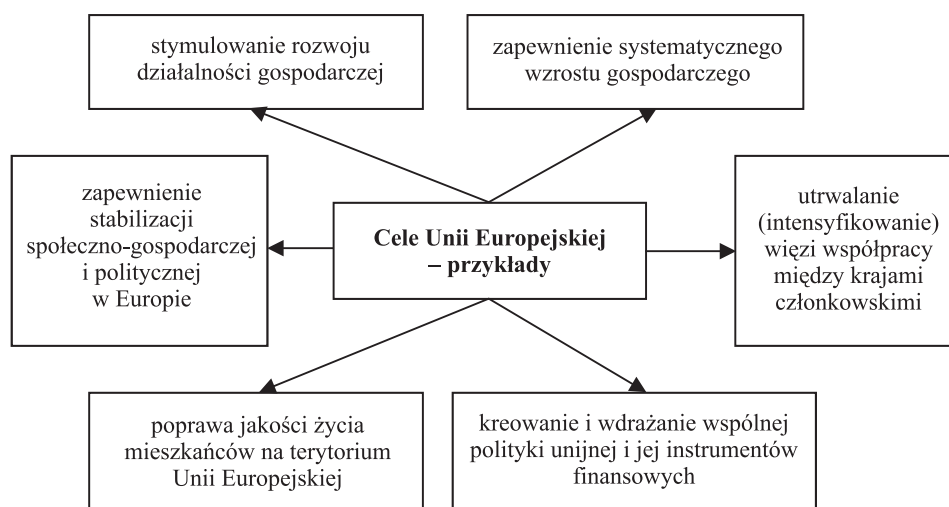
stymulowanie rozwoju działalności gospodarczej

zapewnienie systematycznego wzrostu gospodarczego

zapewnienie stabilizacji społeczno-gospodarczej i politycznej w Europie

**Cele Unii Europejskiej – przykłady**

utrwalanie (intensyfikowanie) więzi współpracy między krajami członkowskimi

poprawa jakości życia mieszkańców na terytorium Unii Europejskiej

kreowanie i wdrażanie wspólnej polityki unijnej i jej instrumentów finansowych